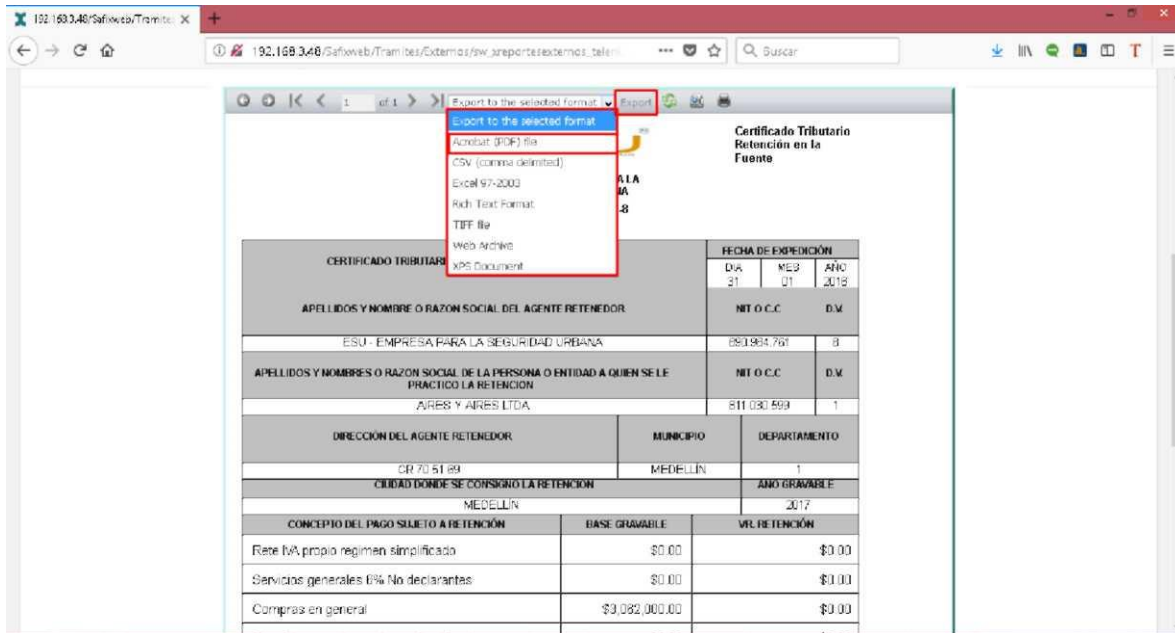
192.168.0.48/Safixweb/Tramite ×
+

192.168.0.48/Safixweb/Tramites/Externos/sw_sreportesexternos_teleri
Q Buscar

1 of 1 Export to the selected format Export

Export to the selected format
Acrobat (PDF) file
CSV (comma delimited)
Excel 97-2003
Rich Text Format
TIFF file
Web Archive
XPS Document

Certificado Tributario Retención en la Fuente

A LA
IA
-8

| CERTIFICADO TRIBUTARI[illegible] | | FECHA DE EXPEDICIÓN | | |
|---|---|---|---|---|
| | | DIA 31 | MES 01 | AÑO 2018 |
| APELLIDOS Y NOMBRE O RAZON SOCIAL DEL AGENTE RETENEDOR | | NIT O C.C | | D.V. |
| ESU - EMPRESA PARA LA SEGURIDAD URBANA | | 890.984.761 | | 8 |
| APELLIDOS Y NOMBRES O RAZON SOCIAL DE LA PERSONA O ENTIDAD A QUIEN SE LE PRACTICO LA RETENCION | | NIT O C.C | | D.V. |
| AIRES Y AIRES LTDA | | 811 030 599 | | 1 |
| DIRECCIÓN DEL AGENTE RETENEDOR | MUNICIPIO | DEPARTAMENTO | | |
| CR 70 51 89 | MEDELLIN | 1 | | |
| CIUDAD DONDE SE CONSIGNO LA RETENCION | | AÑO GRAVABLE | | |
| MEDELLIN | | 2017 | | |

| CONCEPTO DEL PAGO SUJETO A RETENCIÓN | BASE GRAVABLE | VR. RETENCIÓN |
|---|---|---|
| Rete IVA propio regimen simplificado | $0.00 | $0.00 |
| Servicios generales 6% No declarantes | $0.00 | $0.00 |
| Compras en general | $3,082,000.00 | $0.00 |